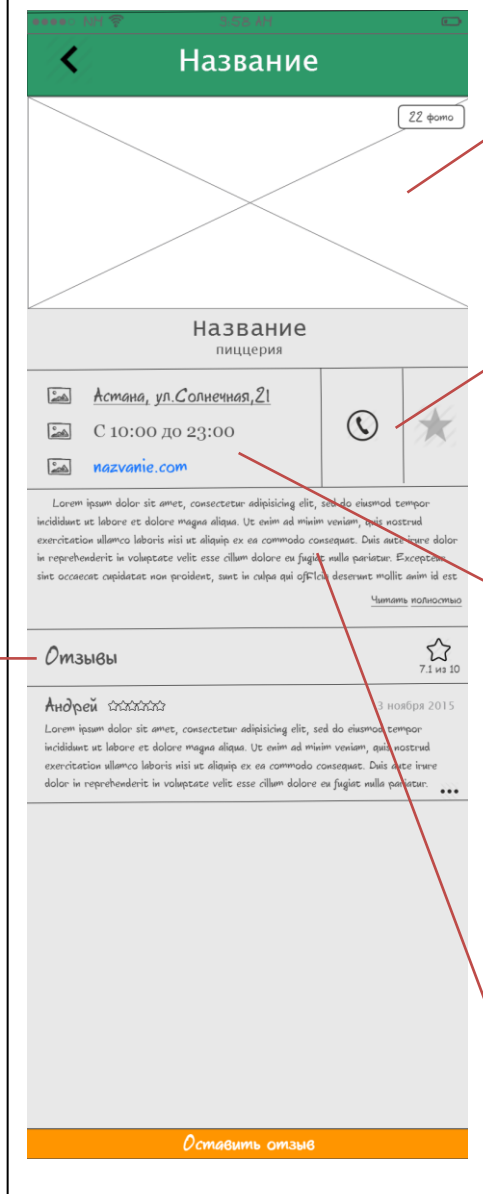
NN 5:58 AM

Название

22 фото

Название
пиццерия

Астана, ул.Солнечная,21

С 10:00 до 23:00

nazvanie.com

Lorem ipsum dolor sit amet, consectetur adipisicing elit, sed do eiusmod tempor incididunt ut labore et dolore magna aliqua. Ut enim ad minim veniam, quis nostrud exercitation ullamco laboris nisi ut aliquip ex ea commodo consequat. Duis aute irure dolor in reprehenderit in voluptate velit esse cillum dolore eu fugiat nulla pariatur. Excepteur sint occaecat cupidatat non proident, sunt in culpa qui officia deserunt mollit anim id est

Читать полностью

Отзывы

7.1 из 10

Андрей

3 ноября 2015

Lorem ipsum dolor sit amet, consectetur adipisicing elit, sed do eiusmod tempor incididunt ut labore et dolore magna aliqua. Ut enim ad minim veniam, quis nostrud exercitation ullamco laboris nisi ut aliquip ex ea commodo consequat. Duis aute irure dolor in reprehenderit in voluptate velit esse cillum dolore eu fugiat nulla pariatur.

...

Оставить отзыв